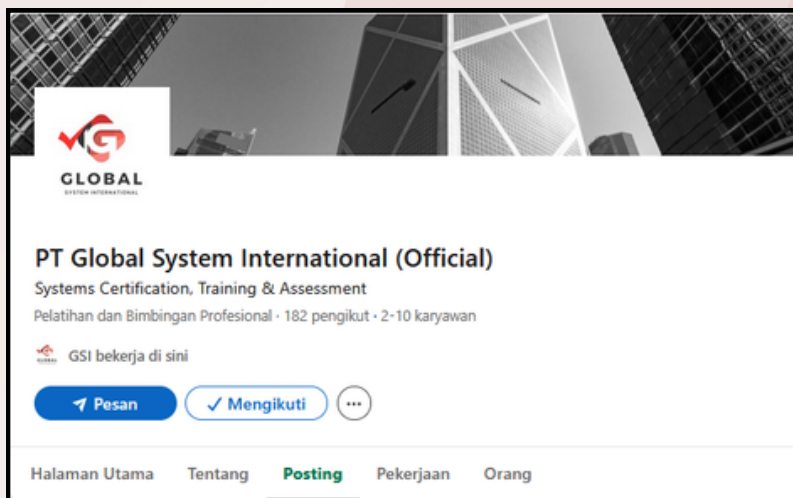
GLOBAL
SYSTEM INTERNATIONAL

PT Global System International (Official)

Systems Certification, Training & Assessment

Pelatihan dan Bimbingan Profesional · 182 pengikut · 2-10 karyawan

GSI bekerja di sini

Pesan

✓ Mengikuti

Halaman Utama Tentang Posting Pekerjaan Orang